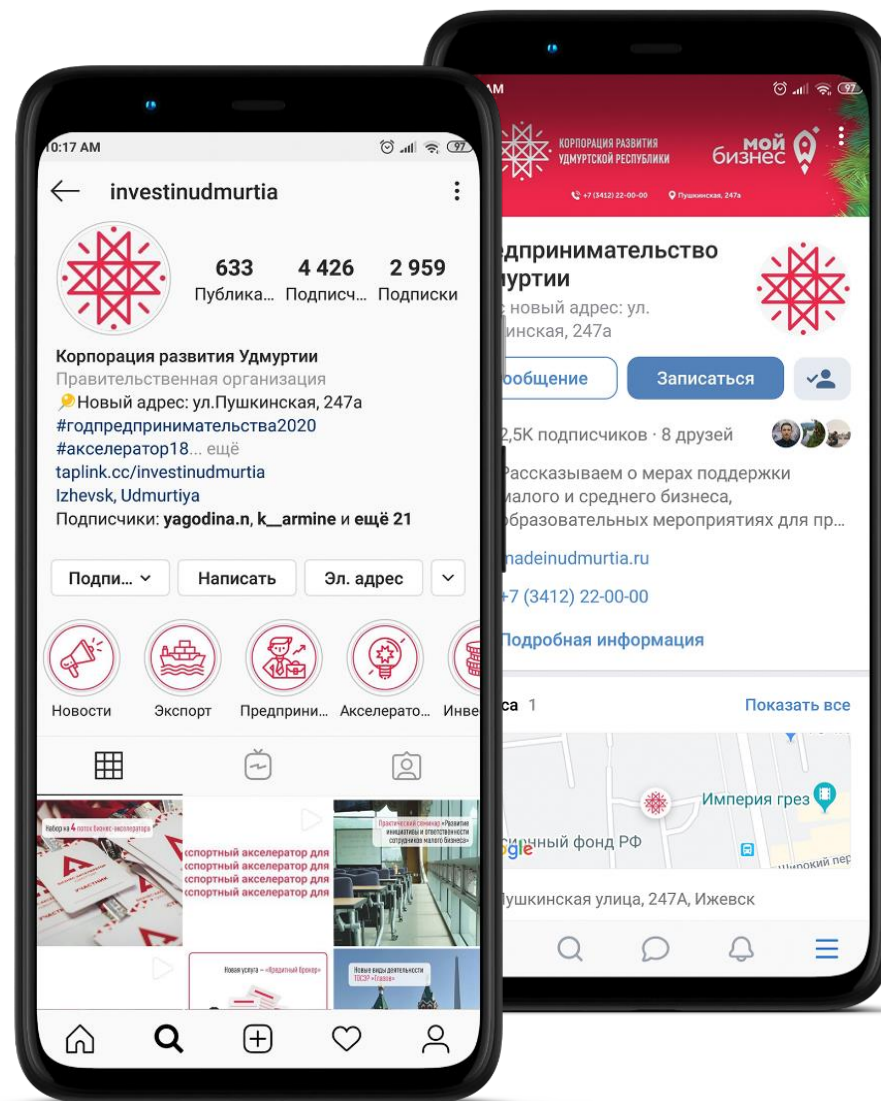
10:17 AM

97

investinudmurtia

633
Публика...

4 426
Подписч...

2 959
Подписки

Корпорация развития Удмуртии
Правительственная организация
🔑Новый адрес: ул.Пушкинская, 247а
#годпредпринимательства2020
#акселератор18... ещё
taplink.cc/investinudmurtia
Izhevsk, Udmurtiya
Подписчики: yagodina.n, k__armine и ещё 21

Подпи...
Написать
Эл. адрес

Новости
Экспорт
Предприни...
Акселерато...
Инве

Набор на 4 поток бизнес-акселератора

УЧАСТНИК

кспортный акселератор для
кспортный акселератор для
кспортный акселератор для
кспортный акселератор для

Практический семинар «Развитие инициативы и ответственности сотрудников малого бизнеса»

Новая услуга – «Кредитный брокер»

Новые виды деятельности ТОСЭР «Глазов»

AM

97

КОРПОРАЦИЯ РАЗВИТИЯ УДМУРТСКОЙ РЕСПУБЛИКИ

мой бизнес

+7 (3412) 22-00-00
Пушкинская, 247а

едпринимательство
муртии
: новый адрес: ул.
инская, 247а

ообщение
Записаться

2,5K подписчиков · 8 друзей

Рассказываем о мерах поддержки малого и среднего бизнеса, бразовательных мероприятиях для пр...

madeinudmurtia.ru

+7 (3412) 22-00-00

Подробная информация

са 1
Показать все

Империя грез
рный фонд РФ
gle
широкий пер

Пушкинская улица, 247А, Ижевск